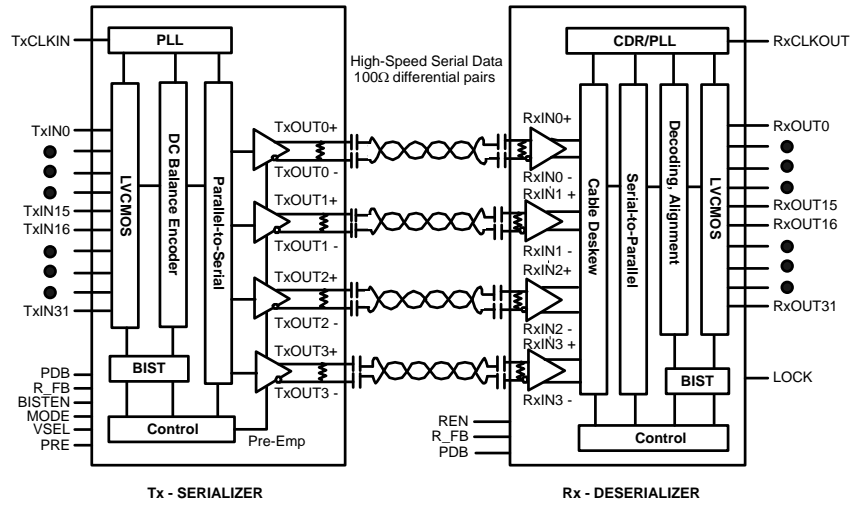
TxCLKIN
PLL
High-Speed Serial Data
100Ω differential pairs
CDR/PLL
RxCLKOUT

TxIN0
TxIN15
TxIN16
TxIN31
LVCMOS
DC Balance Encoder
Parallel-to-Serial
TxOUT0+
TxOUT0 -
TxOUT1+
TxOUT1 -
TxOUT2+
TxOUT2 -
TxOUT3+
TxOUT3 -

RxIN0+
RxIN0 -
RxIN1 +
RxIN1 -
RxIN2+
RxIN2 -
RxIN3 +
RxIN3 -
Cable Deskew
Serial-to-Parallel
Decoding, Alignment
LVCMOS
RxOUT0
RxOUT15
RxOUT16
RxOUT31

PDB
R_FB
BISTEN
MODE
VSEL
PRE
BIST
Control
Pre-Emp

REN
R_FB
PDB
BIST
LOCK
Control

Tx - SERIALIZER
Rx - DESERIALIZER